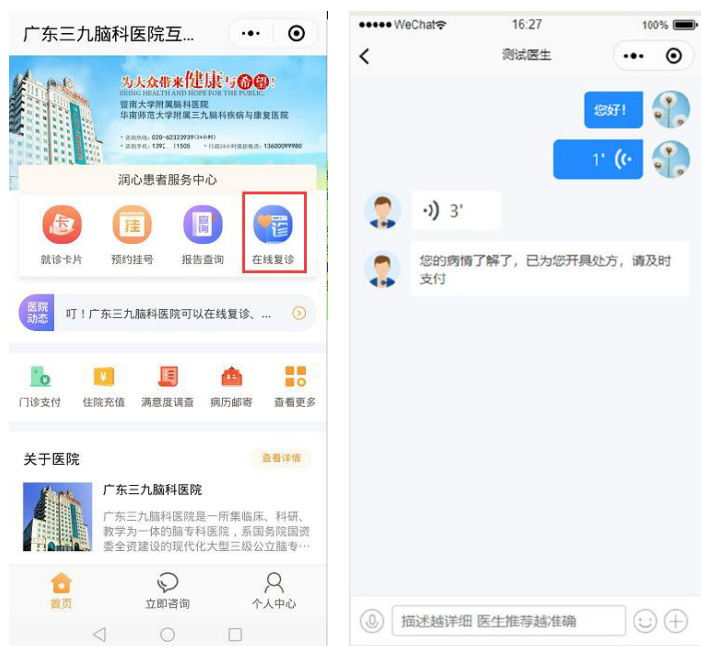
广东三九脑科医院互...

为大众带来健康与希望!
BRING HEALTH AND HOPE FOR THE PUBLIC
暨南大学附属脑科医院
华南师范大学附属三九脑科病病与康复医院
• 咨询热线: 020-62323939(24小时)
• 咨询手机: 139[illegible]1505
• 行政24小时投诉电话: 13600099980

润心患者服务中心

就诊卡片
预约挂号
报告查询
在线复诊

医院动态
叮!广东三九脑科医院可以在线复诊、...

门诊支付
住院充值
满意度调查
病历邮寄
查看更多

关于医院
查看详情

广东三九脑科医院
广东三九脑科医院是一所集临床、科研、教学为一体的脑专科医院,系国务院国资委全资建设的现代化大型三级公立脑专...

首页
立即咨询
个人中心

●●●●● WeChat
16:27
100%

测试医生

您好!

1'

3'

您的病情了解了,已为您开具处方,请及时支付

描述越详细 医生推荐越准确